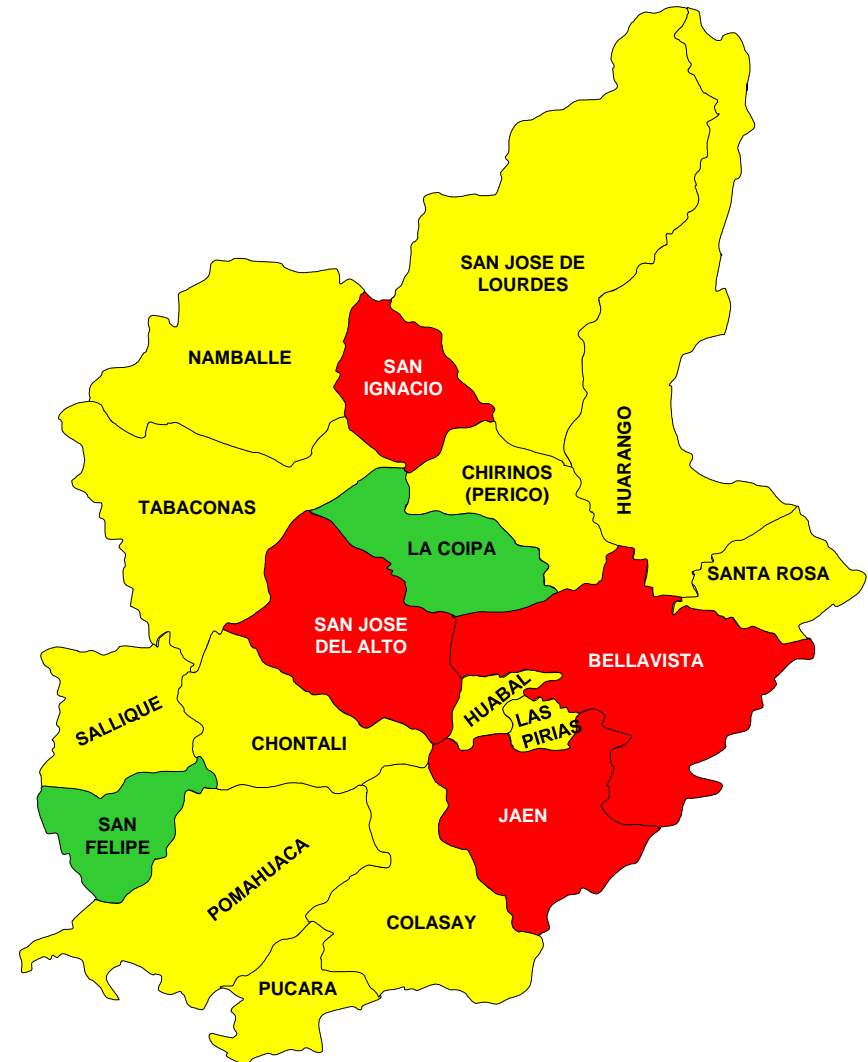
SAN JOSE DE LOURDES

NAMBALLE

SAN IGNACIO

HUARANGO

CHIRINOS (PERICO)

TABACONAS

LA COIPA

SANTA ROSA

SAN JOSE DEL ALTO

BELLAVISTA

HUABAL

LAS PIRIAS

SALLIQUE

CHONTALI

JAEN

SAN FELIPE

POMAHUACA

COLASAY

PUCARA